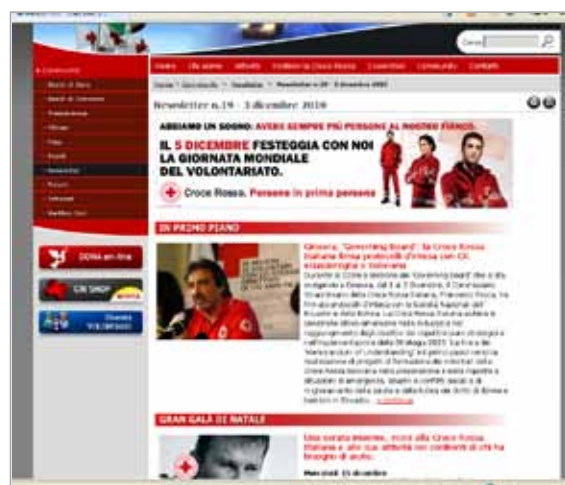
Cerca

Home | Chi siamo | Attività | Sostieni la Croce Rossa | Contatti

Newsletter n.19 - 3 dicembre 2010

ABBIAMO UN SOGNO: AVERE SEMPRE PIÙ PERSONE AL NOSTRO FIANCO.

IL 5 DICEMBRE FESTEGGIA CON NOI LA GIORNATA MONDIALE DEL VOLONTARIATO.

Croce Rossa. Persone in prima persona

IN PRIMO PIANO

Ginevra, "Governing Board": la Croce Rossa Italiana firma protocolli d'intesa con CR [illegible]

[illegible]

GRAN GALÀ DI NATALE

Una serata insieme, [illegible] alla Croce Rossa Italiana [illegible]

Mercoledì 15 dicembre

DONA on-line

CRI SHOP

Diventa Volontario